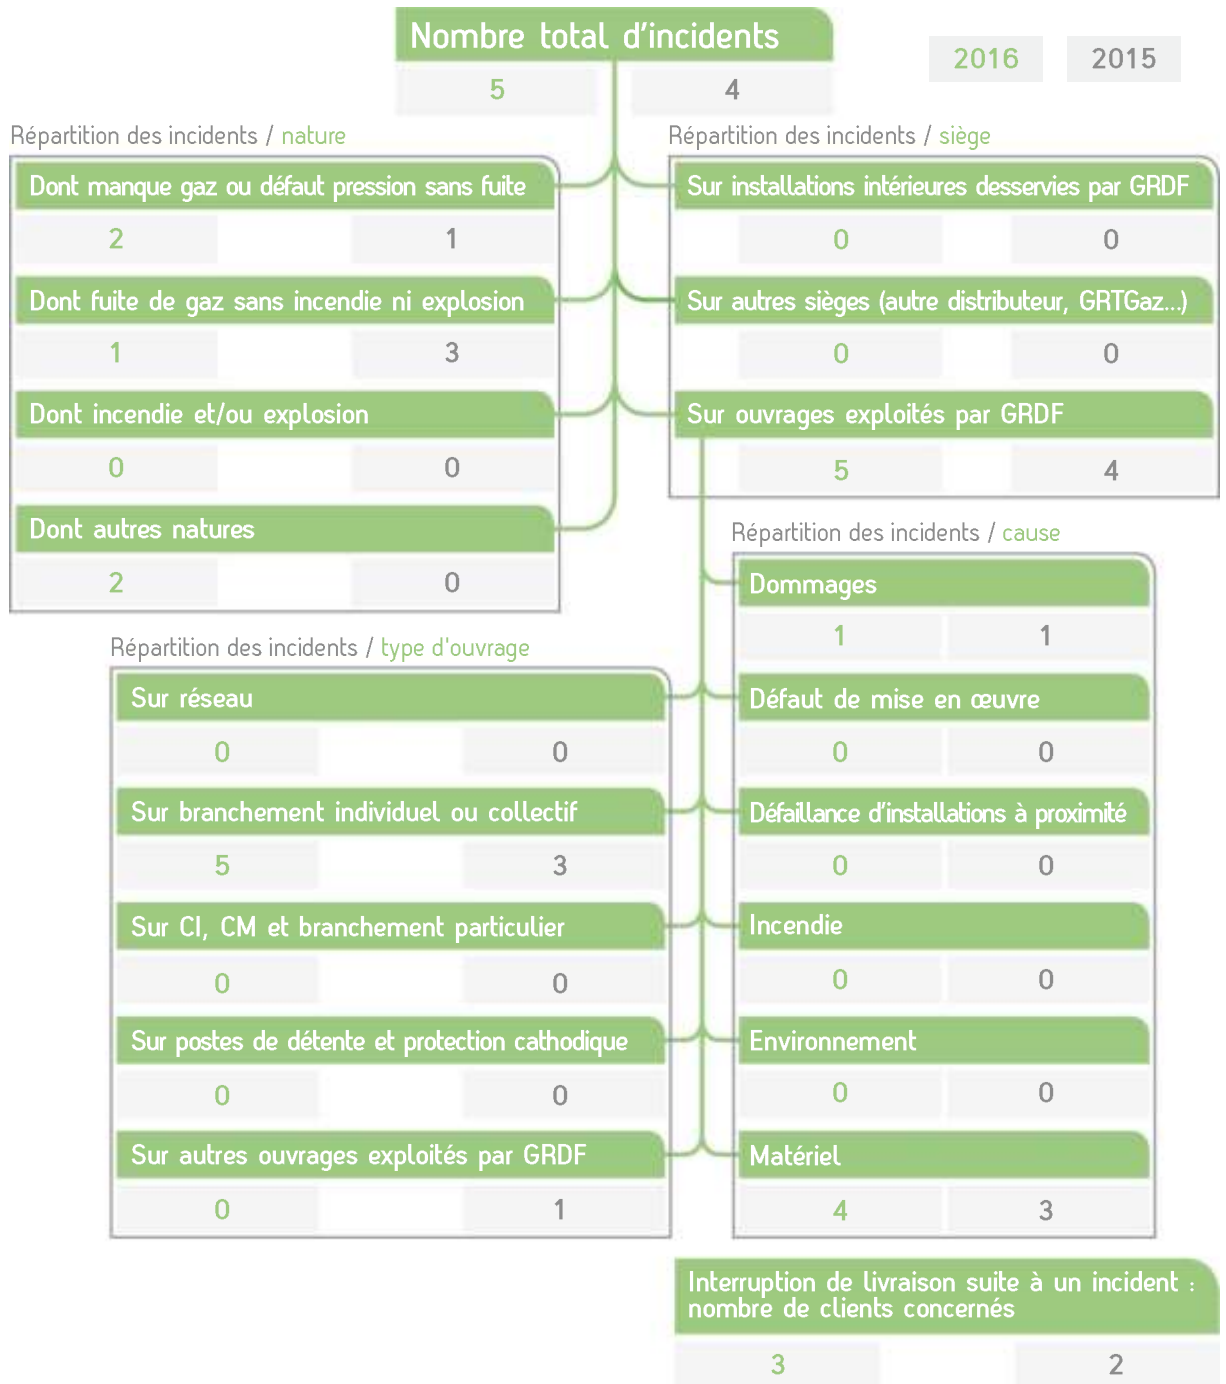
Nombre total d'incidents

2016 2015

5 4

Répartition des incidents / nature

Dont manque gaz ou défaut pression sans fuite

2 1

Dont fuite de gaz sans incendie ni explosion

1 3

Dont incendie et/ou explosion

0 0

Dont autres natures

2 0

Répartition des incidents / siège

Sur installations intérieures desservies par GRDF

0 0

Sur autres sièges (autre distributeur, GRTGaz...)

0 0

Sur ouvrages exploités par GRDF

5 4

Répartition des incidents / cause

Dommages

1 1

Défaut de mise en œuvre

0 0

Défaillance d'installations à proximité

0 0

Incendie

0 0

Environnement

0 0

Matériel

4 3

Répartition des incidents / type d'ouvrage

Sur réseau

0 0

Sur branchement individuel ou collectif

5 3

Sur CI, CM et branchement particulier

0 0

Sur postes de détente et protection cathodique

0 0

Sur autres ouvrages exploités par GRDF

0 1

Interruption de livraison suite à un incident : nombre de clients concernés

3 2